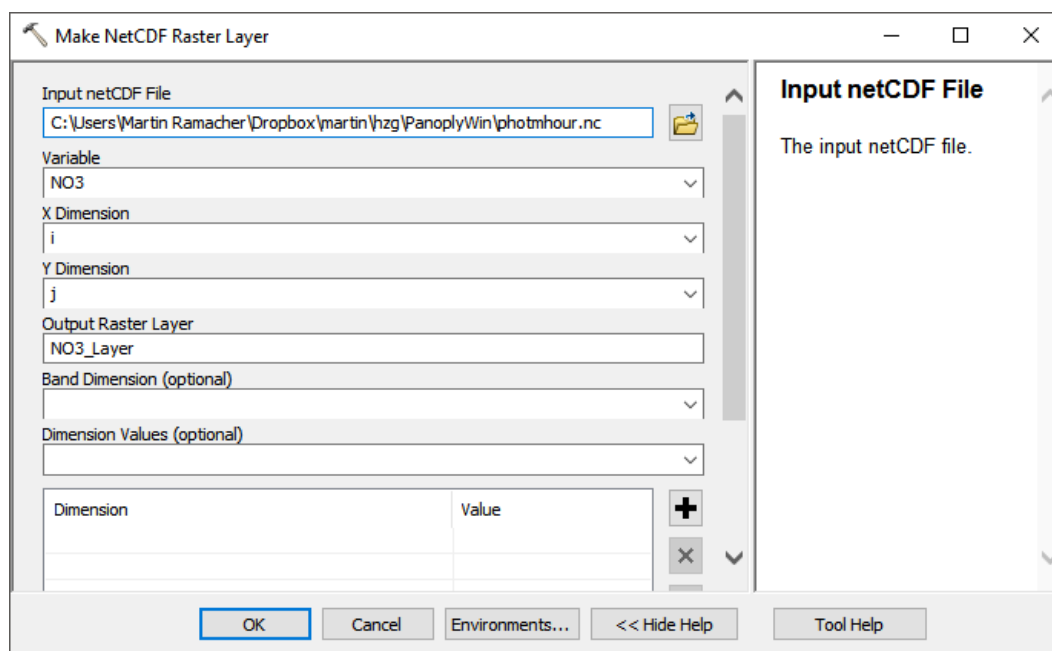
Make NetCDF Raster Layer

Input netCDF File
C:\Users\Martin Ramacher\Dropbox\martin\hzg\PanoplyWin\photmhour.nc

Variable
NO3

X Dimension
i

Y Dimension
j

Output Raster Layer
NO3_Layer

Band Dimension (optional)

Dimension Values (optional)

| Dimension | Value |
|---|---|
| | |
| | |

Input netCDF File

The input netCDF file.

OK Cancel Environments... << Hide Help Tool Help